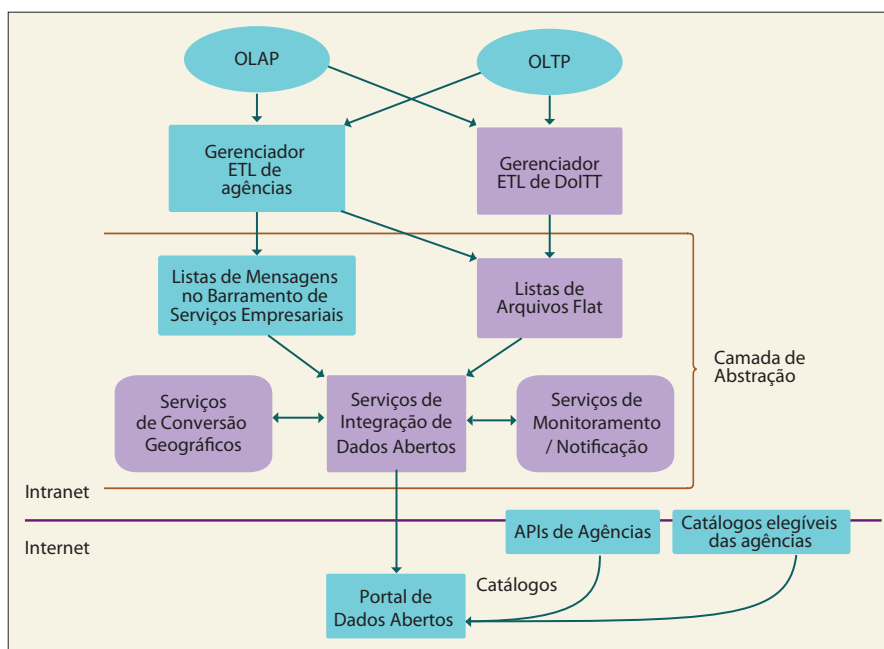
OLAP

OLTP

Gerenciador ETL de agências

Gerenciador ETL de DoITT

Listas de Mensagens no Barramento de Serviços Empresariais

Listas de Arquivos Flat

Camada de Abstração

Serviços de Conversão Geográficos

Serviços de Integração de Dados Abertos

Serviços de Monitoramento / Notificação

Intranet

Internet

APIs de Agências

Catálogos elegíveis das agências

Catálogos

Portal de Dados Abertos